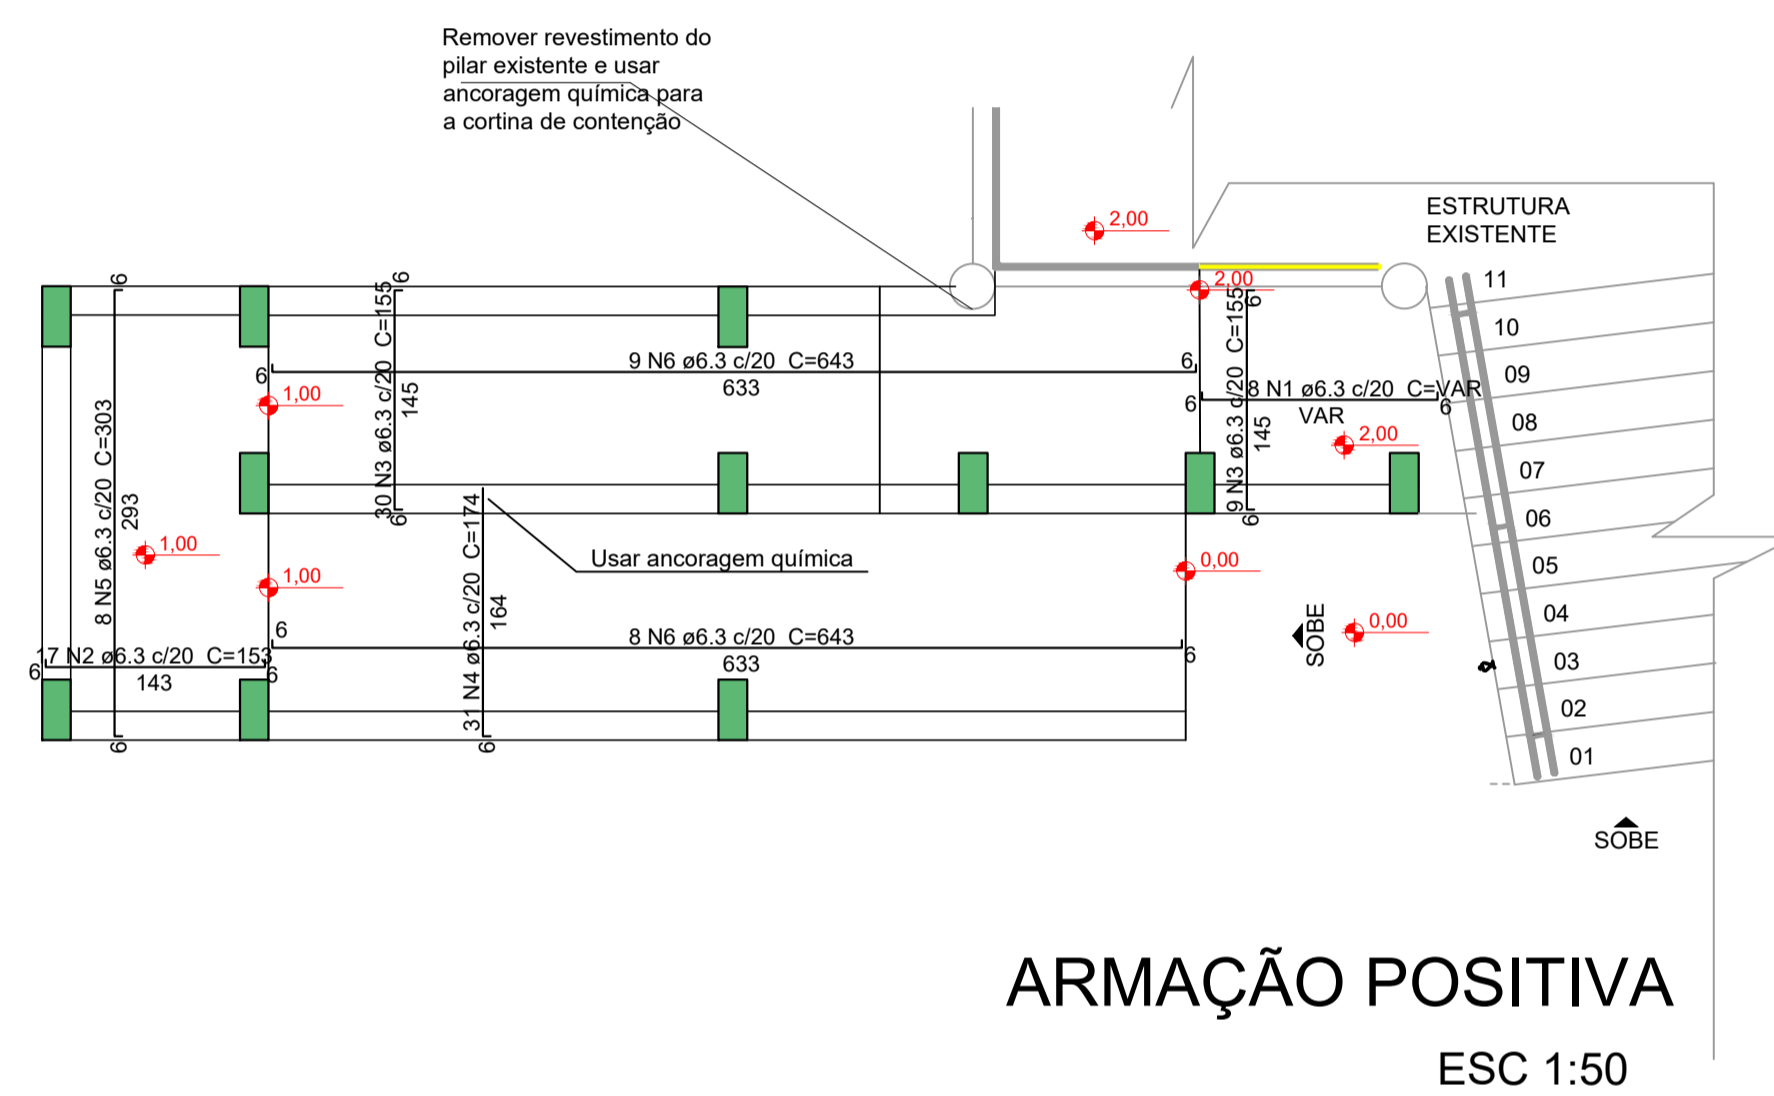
Remover revestimento do pilar existente e usar ancoragem química para a cortina de contenção

ESTRUTURA EXISTENTE

2,00

2,00

6

6

30 N3 ø6.3 c/20 C=155

145

6

9 N6 ø6.3 c/20 C=643

633

6

6

1,00

9 N3 ø6.3 c/20 C=155

145

6

6

8 N1 ø6.3 c/20 C=VAR

VAR

6

6

2,00

8 N5 ø6.3 c/20 C=303

293

1,00

31 N4 ø6.3 c/20 C=174

164

Usar ancoragem química

0,00

1,00

6

8 N6 ø6.3 c/20 C=643

633

6

SOBE

0,00

17 N2 ø6.3 c/20 C=153

143

6

6

6

6

11

10

09

08

07

06

05

04

03

02

01

SOBE

ARMAÇÃO POSITIVA

ESC 1:50